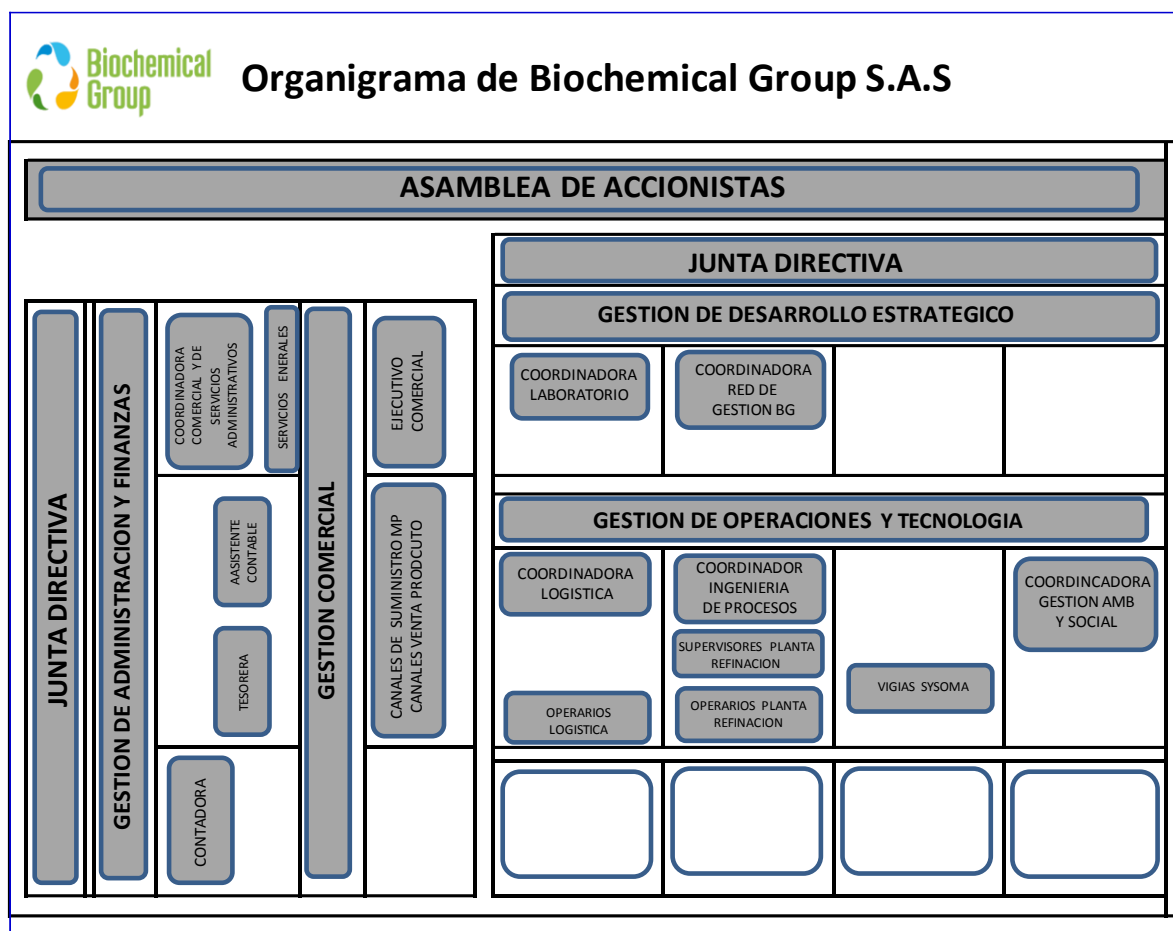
Biochemical Group

Organigrama de Biochemical Group S.A.S

ASAMBLEA DE ACCIONISTAS

JUNTA DIRECTIVA

GESTION DE DESARROLLO ESTRATEGICO

COORDINADORA LABORATORIO

COORDINADORA RED DE GESTION BG

GESTION DE OPERACIONES Y TECNOLOGIA

COORDINADORA LOGISTICA

COORDINADOR INGENIERIA DE PROCESOS

SUPERVISORES PLANTA REFINACION

OPERARIOS PLANTA REFINACION

OPERARIOS LOGISTICA

VIGIAS SYSOMA

COORDINCADORA GESTION AMB Y SOCIAL

JUNTA DIRECTIVA

GESTION DE ADMINISTRACION Y FINANZAS

COORDINADORA COMERCIAL Y DE SERVICIOS ADMINISTRATIVOS

SERVICIOS ENERALES

AASISTENTE CONTABLE

TESORERA

CONTADORA

GESTION COMERCIAL

EJECUTIVO COMERCIAL

CANALES DE SUMINISTRO MP CANALES VENTA PRODCUTO